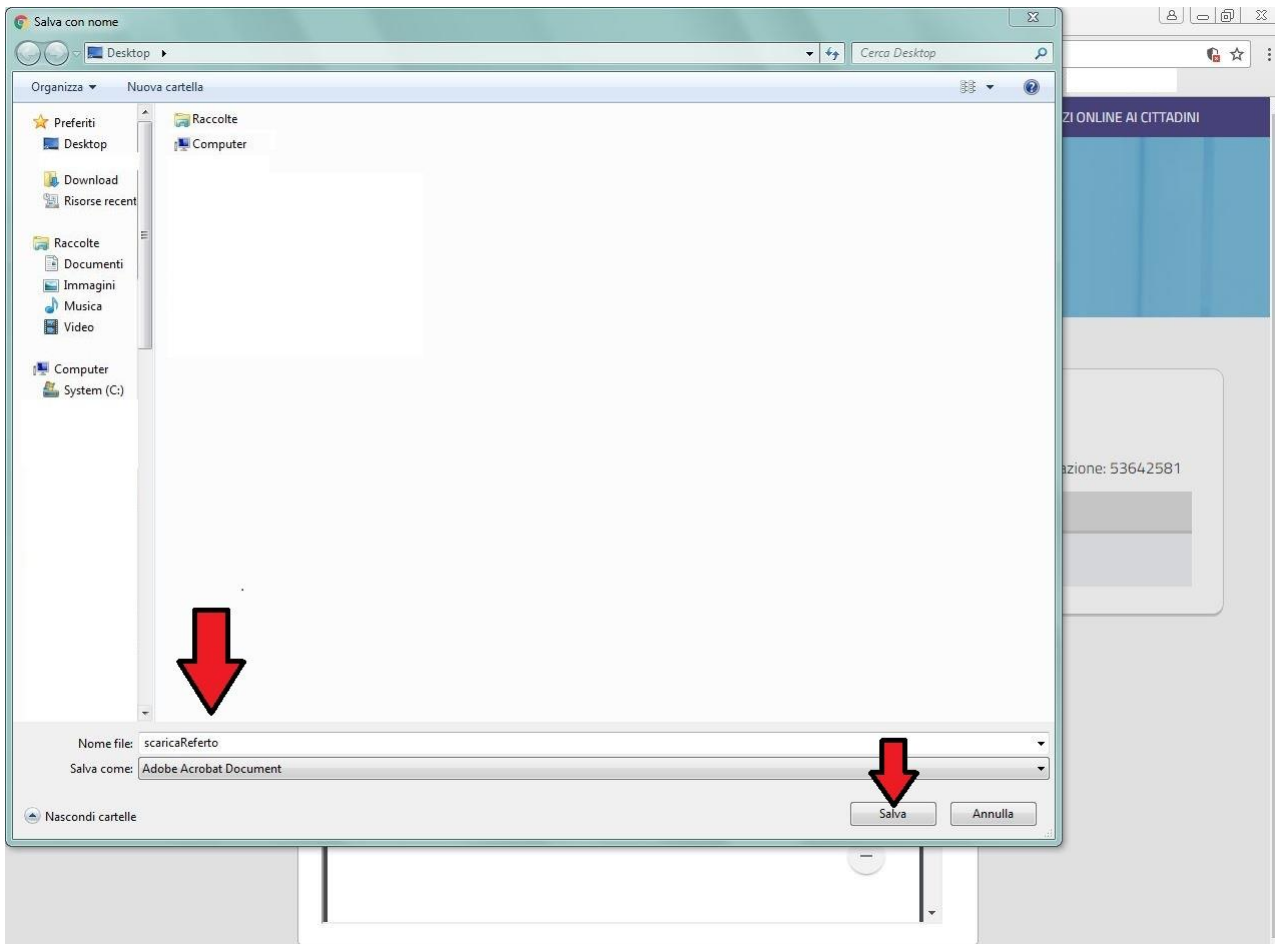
Salva con nome

Desktop ▸

Cerca Desktop

Organizza ▾ Nuova cartella

Preferiti
Desktop
Download
Risorse recent
Raccolte
Documenti
Immagini
Musica
Video
Computer
System (C:)

Raccolte
Computer

Nome file: scaricaReferto
Salva come: Adobe Acrobat Document

Nascondi cartelle

Salva Annulla

ZI ONLINE AI CITTADINI

azione: 53642581